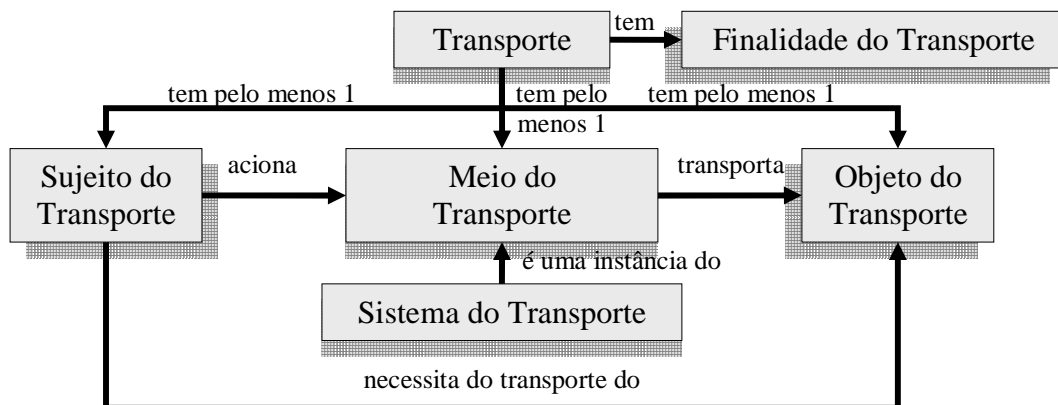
Transporte

tem

Finalidade do Transporte

tem pelo menos 1

tem pelo menos 1

tem pelo menos 1

Sujeito do Transporte

aciona

Meio do Transporte

transporta

Objeto do Transporte

é uma instância do

Sistema do Transporte

necessita do transporte do